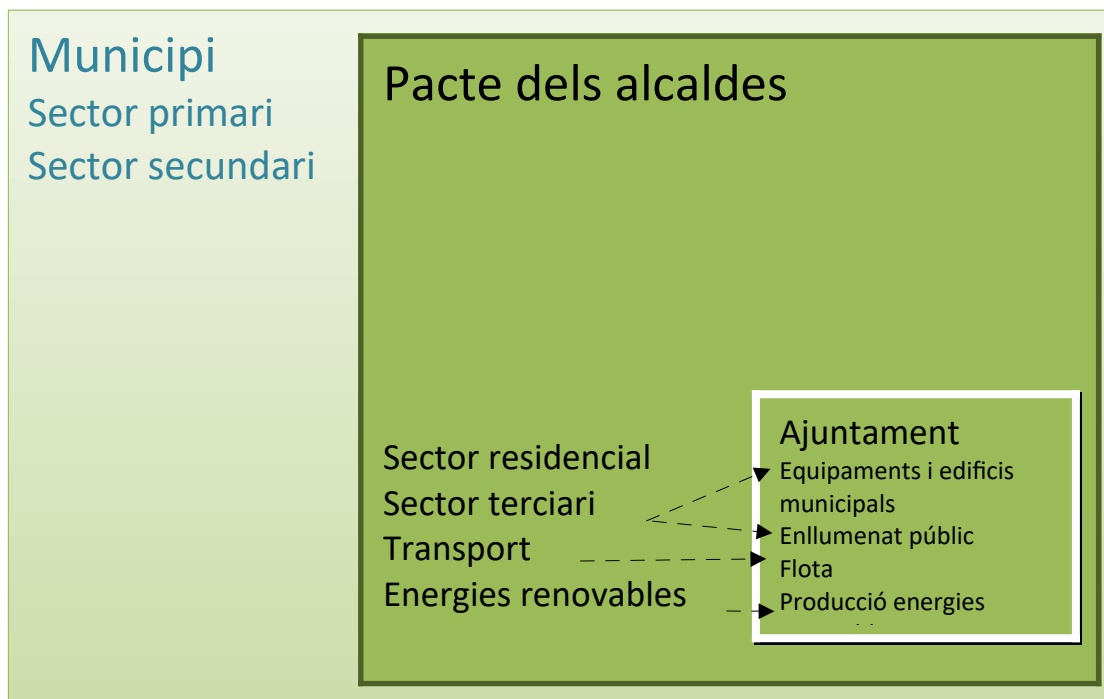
Municipi
Sector primari
Sector secundari

Pacte dels alcaldes

Sector residencial
Sector terciari
Transport
Energies renovables

Ajuntament
Equipaments i edificis municipals
Enllumenat públic
Flota
Producció energies
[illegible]